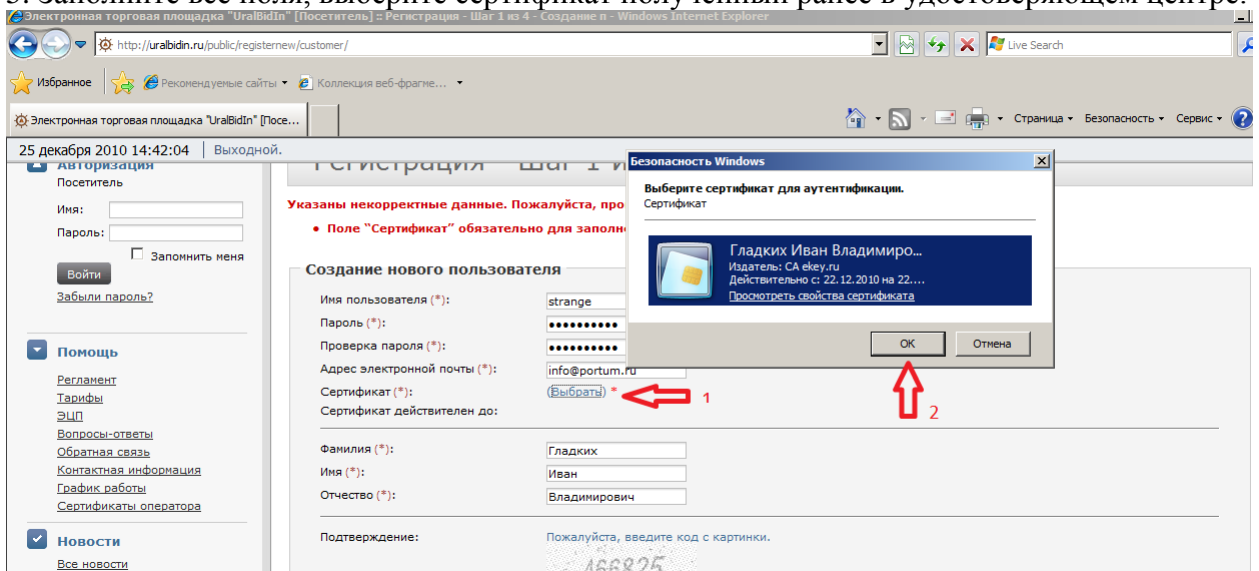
3. Заполните все поля, выберите сертификат полученный ранее в удостоверяющем центре.

Электронная торговая площадка "UralBidIn" [Посетитель] :: Регистрация - Шаг 1 из 4 - Создание п - Windows Internet Explorer

http://uralbidin.ru/public/registernew/customer/

Live Search

Избранное | Рекомендуемые сайты ▾ | Коллекция веб-фрагме... ▾

Электронная торговая площадка "UralBidIn" [Посе...

Страница ▾ Безопасность ▾ Сервис ▾

25 декабря 2010 14:42:04 | Выходной.

Авторизация
Посетитель
Имя:
Пароль:
Запомнить меня
Войти
Забыли пароль?

Помощь
Регламент
Тарифы
ЭЦП
Вопросы-ответы
Обратная связь
Контактная информация
График работы
Сертификаты оператора

Новости
Все новости

Регистрация - Шаг 1 и

Указаны некорректные данные. Пожалуйста, про

• Поле "Сертификат" обязательно для заполн

Создание нового пользователя

Имя пользователя (*): strange
Пароль (*): ••••••••••
Проверка пароля (*): ••••••••••
Адрес электронной почты (*): info@portum.ru
Сертификат (*): (Выбрать) * 1
Сертификат действителен до:

Фамилия (*): Гладких
Имя (*): Иван
Отчество (*): Владимирович

Подтверждение: Пожалуйста, введите код с картинки.

466825

Безопасность Windows
Выберите сертификат для аутентификации.
Сертификат
Гладких Иван Владимиро...
Издатель: CA ekey.ru
Действительно с: 22.12.2010 на 22....
Просмотреть свойства сертификата
OK
Отмена
2